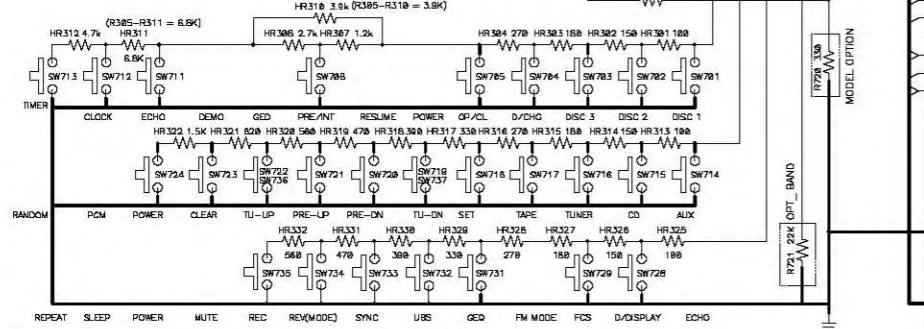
HR310 3.9k (R305-R310 = 3.9K)
(R305-R311 = 6.8K)
HR312 4.7k HR311
6.8K
HR306 2.7k HR307 1.2k
HR304 270 HR303 180 HR302 150 HR301 100
SW713 SW712 SW711 SW706 SW705 SW704 SW703 SW702 SW701
TIMER
CLOCK ECHO DEMO GEQ PRE/INT RESUME POWER OP/CL D/CHG DISC 3 DISC 2 DISC 1
HR322 1.5K HR321 820 HR320 560 HR319 470 HR318 390 HR317 330 HR316 270 HR315 180 HR314 150 HR313 100
SW724 SW723 SW722 SW736 SW721 SW720 SW719 SW737 SW718 SW717 SW716 SW715 SW714
RANDOM PCM POWER CLEAR TU-UP PRE-UP PRE-DN TU-DN SET TAPE TUNER CD AUX
HR332 HR331 HR330 HR329 HR328 HR327 HR326 HR325
560 470 390 330 270 180 150 100
SW735 SW734 SW733 SW732 SW731 SW729 SW728
REPEAT SLEEP POWER MUTE REC REV(MODE) SYNC UBS GEQ FM MODE FCS D/DISPLAY ECHO
R720 330
MODEL OPTION
OPT_BAND
R721 22K